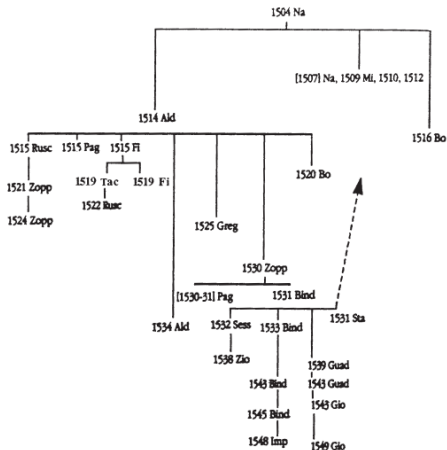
1504 Na

[1507] Na, 1509 Mi, 1510, 1512

1514 Ald

1516 Bo

1515 Rusc

1515 Pag

1515 Fi

1519 Tac

1519 Fi

1520 Bo

1521 Zopp

1522 Rusc

1524 Zopp

1525 Greg

1530 Zopp

[1530-31] Pag

1531 Bind

1534 Ald

1532 Sess

1533 Bind

1531 Sta

1538 Zio

1539 Guad

1543 Guad

1543 Bind

1543 Gio

1545 Bind

1548 Imp

1549 Gio